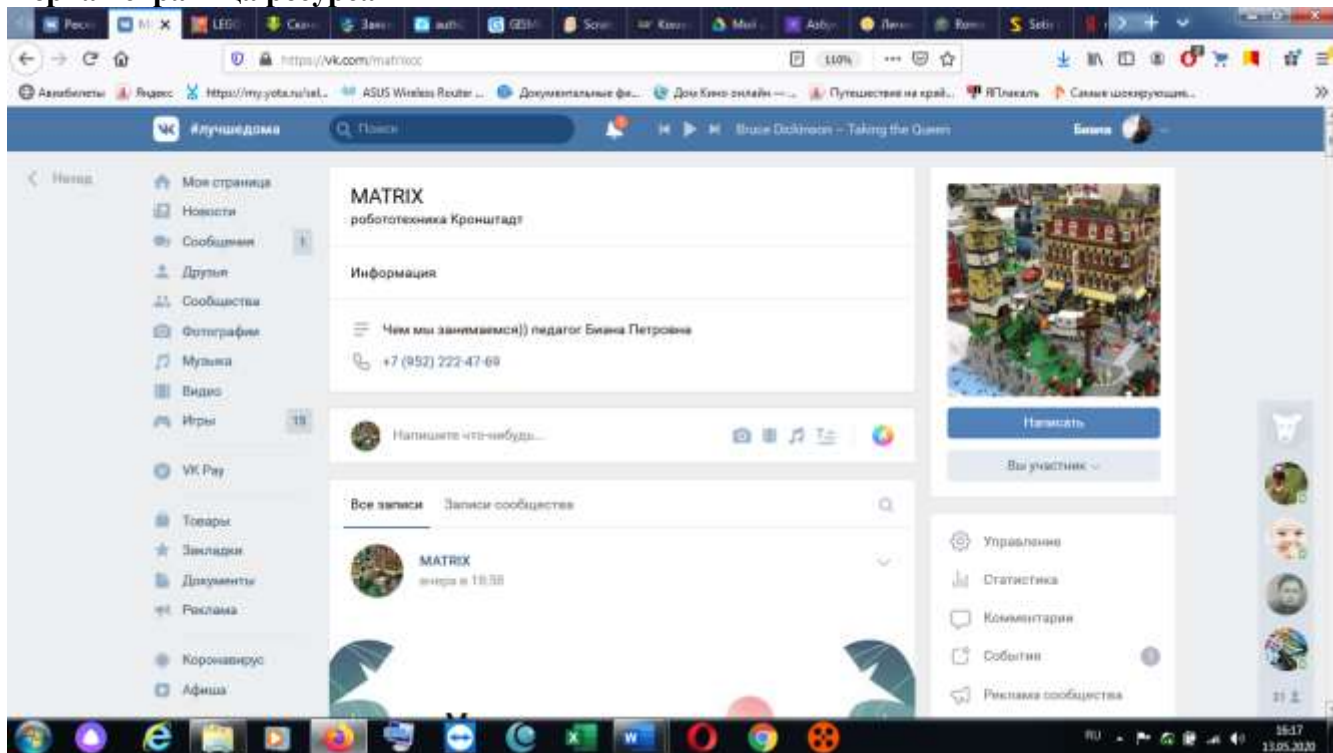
Рекл | М | LEGO | Скач | Зани | auth | GEM | Scra | Кино | Мой | Азбу | Леги | Roms | Sete

https://vk.com/matrixcc 110% 

Авиабилеты Яндекс https://my.yota.ru/sel... ASUS Wireless Router ... Документальные фи... Дом Кино онлайн — ... Путешествия на край... ЯПлакалъ Самые шокирующие...

#лучшедома Поиск Bruce Dickinson – Taking the Queen Биана

Назад

Моя страница
Новости
Сообщения 1
Друзья
Сообщества
Фотографии
Музыка
Видео
Игры 19

VK Pay

Товары
Закладки
Документы
Реклама

Коронавирус
Афиша

MATRIX
робототехника Кронштадт

Информация

Чем мы занимаемся)) педагог Биана Петровна
+7 (952) 222-47-69

Напишите что-нибудь...

Все записи Записи сообщества

MATRIX
вчера в 19:59

Написать
Вы участник

Управление
Статистика
Комментарии
События
Реклама сообщества

RU 16:17 13.05.2020